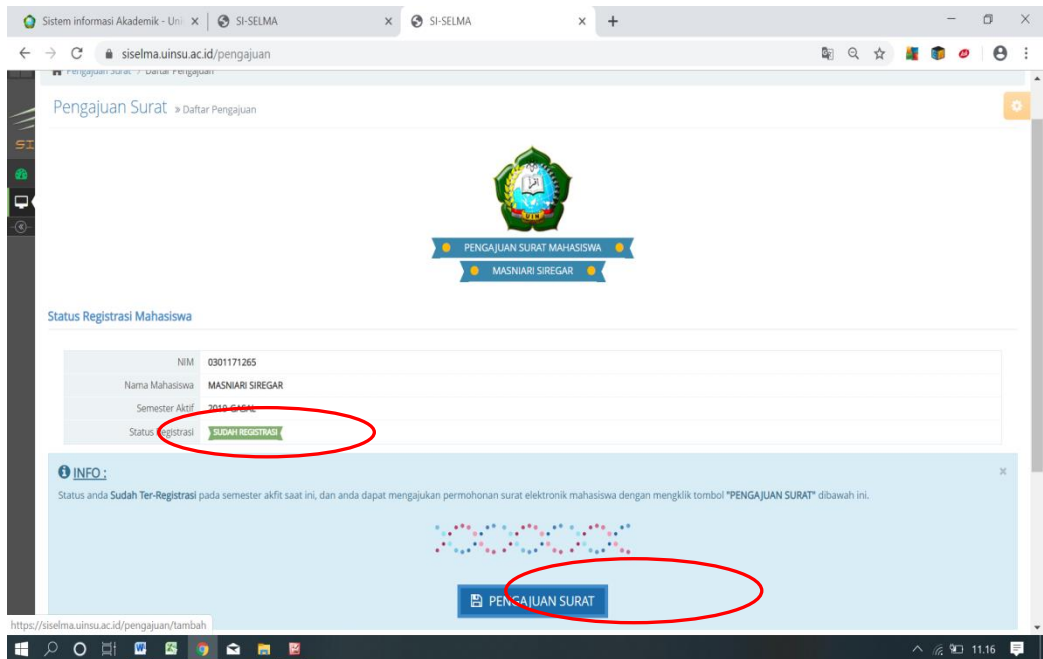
Sistem informasi Akademik - Uni ×
SI-SELMA ×
SI-SELMA ×
+

siselma.uinsu.ac.id/pengajuan

SI

Pengajuan Surat > Daftar Pengajuan

Pengajuan Surat » Daftar Pengajuan

UIN

PENGAJUAN SURAT MAHASISWA
MASNIARI SIREGAR

Status Registrasi Mahasiswa

| NIM | 0301171265 |
|---|---|
| Nama Mahasiswa | MASNIARI SIREGAR |
| Semester Aktif | 2019 GASAL |
| Status Registrasi | SUDAH REGISTRASI |

INFO :

×

Status anda Sudah Ter-Registrasi pada semester akfit saat ini, dan anda dapat mengajukan permohonan surat elektronik mahasiswa dengan mengklik tombol "PENGAJUAN SURAT" dibawah ini.

PENGAJUAN SURAT

https://siselma.uinsu.ac.id/pengajuan/tambah

11.16